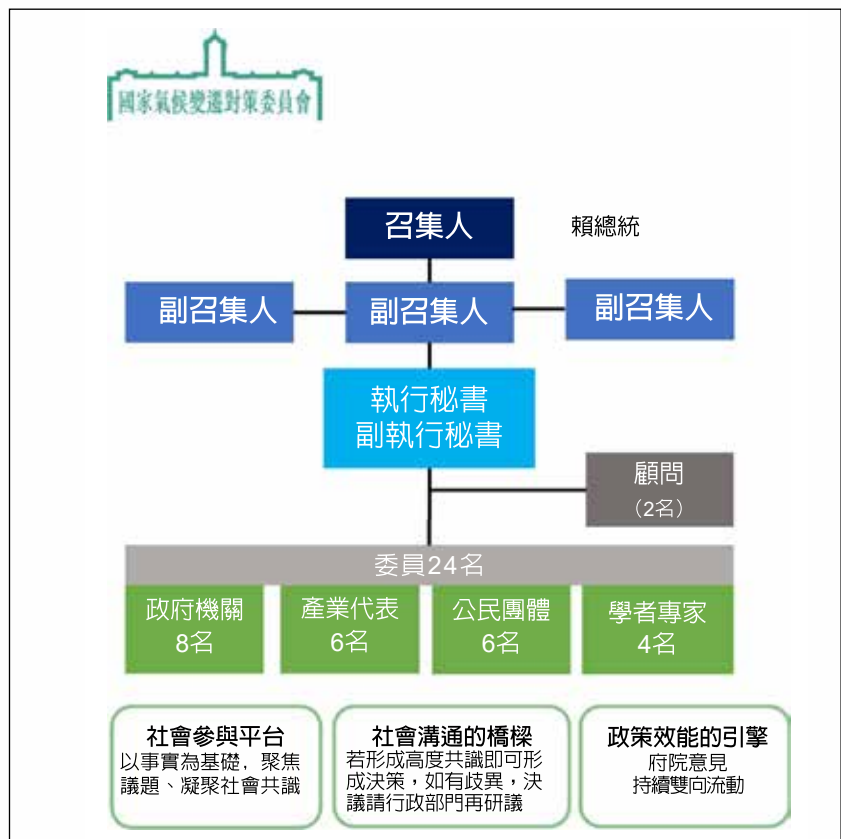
國家氣候變遷對策委員會

召集人

賴總統

副召集人

副召集人

副召集人

執行秘書
副執行秘書

顧問
（2名）

委員24名

政府機關
8名

產業代表
6名

公民團體
6名

學者專家
4名

社會參與平台
以事實為基礎，聚焦議題、凝聚社會共識

社會溝通的橋樑
若形成高度共識即可形成決策，如有歧異，決議請行政部門再研議

政策效能的引擎
府院意見
持續雙向流動